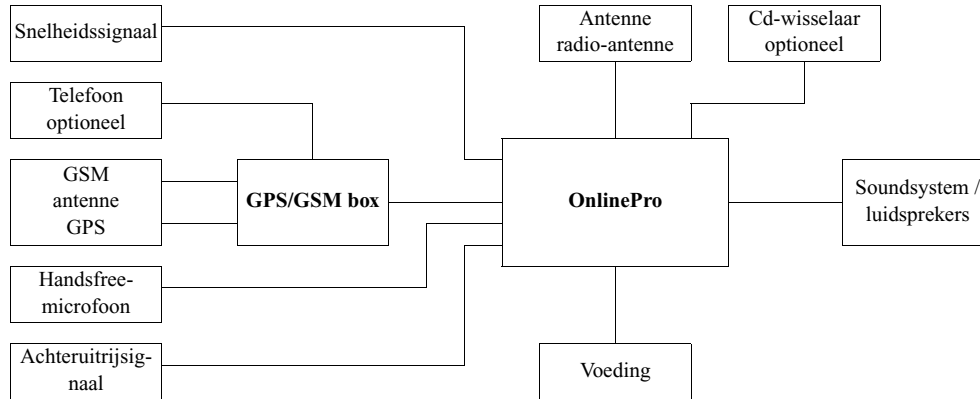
Snelheidssignaal

Telefoon optioneel

GSM antenne GPS

GPS/GSM box

Handsfreemicrofoon

Achteruitrijsignaal

Antenne radio-antenne

Cd-wisselaar optioneel

OnlinePro

Soundsystem / luidsprekers

Voeding